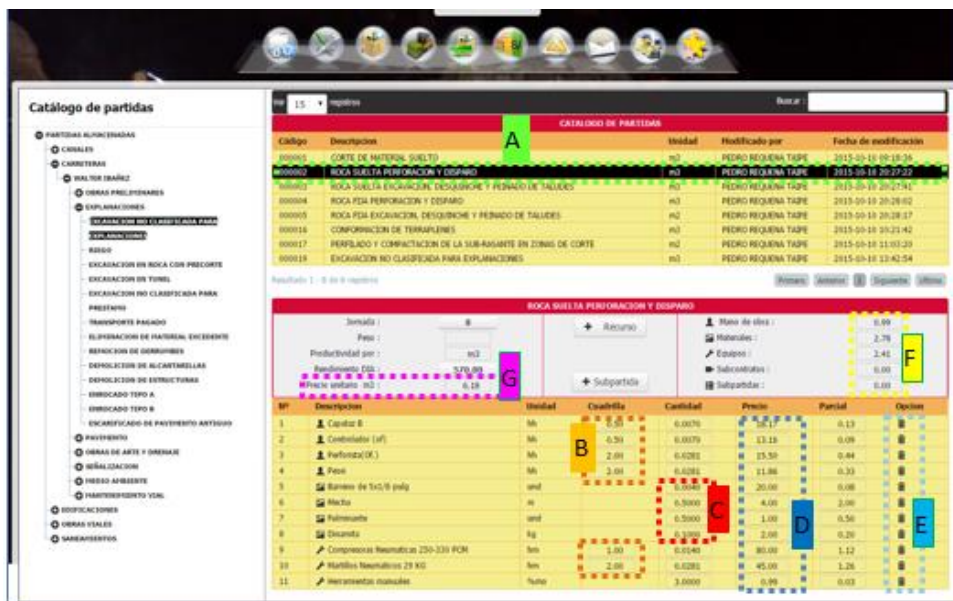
Catálogo de partidas

PARTIDAS ALMACENADAS
CANALES
CARRETERAS
WALTER IBAÑEZ
OBRAS PRELIMINARES
EXPLANACIONES
EXCAVACION NO CLASIFICADA PARA EXPLANACIONES
RIEGO
EXCAVACION EN ROCA CON PRECORTE
EXCAVACION EN TUNEL
EXCAVACION NO CLASIFICADA PARA PRESTAMO
TRANSPORTE PAGADO
ELIMINACION DE MATERIAL EXCEDENTE
REMOCION DE DERRUMBES
DEMOLICION DE ALCANTARILLAS
DEMOLICION DE ESTRUCTURAS
ENROCADO TIPO A
ENROCADO TIPO B
ESCARIFICADO DE PAVIMENTO ANTIGUO
PAVIMENTO
OBRAS DE ARTE Y DRENAJE
SEÑALIZACION
MEDIO AMBIENTE
MANTENIMIENTO VIAL
EDIFICACIONES
OBRAS VIALES
SANEAMIENTOS

Ver 15 registros
Buscar :

CATALOGO DE PARTIDAS

| Código | Descripcion | Unidad | Modificado por | Fecha de modificación |
|---|---|---|---|---|
| 000001 | CORTE DE MATERIAL SUELTO | m3 | PEDRO REQUENA TAIPE | 2015-10-10 09:10:26 |
| 000002 | ROCA SUELTA PERFORACION Y DISPARO | m3 | PEDRO REQUENA TAIPE | 2015-10-10 20:27:22 |
| 000003 | ROCA SUELTA EXCAVACION, DESQUINCHE Y PEINADO DE TALUDES | m3 | PEDRO REQUENA TAIPE | 2015-10-10 20:27:41 |
| 000004 | ROCA FIJA PERFORACION Y DISPARO | m3 | PEDRO REQUENA TAIPE | 2015-10-10 20:28:02 |
| 000005 | ROCA FIJA EXCAVACION, DESQUINCHE Y PEINADO DE TALUDES | m2 | PEDRO REQUENA TAIPE | 2015-10-10 20:28:17 |
| 000016 | CONFORMACION DE TERRAPLENES | m3 | PEDRO REQUENA TAIPE | 2015-10-10 10:21:42 |
| 000017 | PERFILADO Y COMPACTACION DE LA SUB-RASANTE EN ZONAS DE CORTE | m2 | PEDRO REQUENA TAIPE | 2015-10-10 11:03:20 |
| 000019 | EXCAVACION NO CLASIFICADA PARA EXPLANACIONES | m3 | PEDRO REQUENA TAIPE | 2015-10-10 13:42:54 |

Resultado 1 - 8 de 8 registros
Primero Anterior 1 Siguiente Ultimo

A

ROCA SUELTA PERFORACION Y DISPARO

Jornada : 8
Peso :
Productividad por : m3
Rendimiento DIA : 570.00
Precio unitario m3 : 6.16

+ Recurso
+ Subpartida

Mano de obra : 0.99
Materiales : 2.76
Equipos : 2.41
Subcontratos : 0.00
Subpartidas : 0.00

G F

| Nº | Descripcion | Unidad | Cuadrilla | Cantidad | Precio | Parcial | Opcion |
|---|---|---|---|---|---|---|---|
| 1 | Capataz B | hh | 0.50 | 0.0070 | 18.17 | 0.13 | |
| 2 | Controlador (of) | hh | 0.50 | 0.0070 | 13.16 | 0.09 | |
| 3 | Perforista(Of.) | hh | 2.00 | 0.0281 | 15.50 | 0.44 | |
| 4 | Peon | hh | 2.00 | 0.0281 | 11.86 | 0.33 | |
| 5 | Barreno de 5x1/8 pulg | und | | 0.0040 | 20.00 | 0.08 | |
| 6 | Mecha | m | | 0.5000 | 4.00 | 2.00 | |
| 7 | Fulminante | und | | 0.5000 | 1.00 | 0.50 | |
| 8 | Dinamita | kg | | 0.1000 | 2.00 | 0.20 | |
| 9 | Compresora Neumatica 250-330 PCM | hm | 1.00 | 0.0140 | 80.00 | 1.12 | |
| 10 | Martillos Neumaticos 29 KG | hm | 2.00 | 0.0281 | 45.00 | 1.26 | |
| 11 | Herramientas manuales | %mo | | 3.0000 | 0.99 | 0.03 | |

B C D E